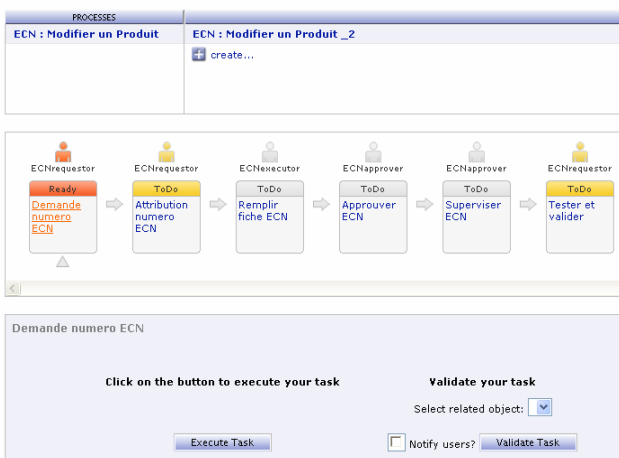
PROCESSES

ECN : Modifier un Produit

ECN : Modifier un Produit _2

create...

ECNrequestor
Ready
Demande numero ECN

ECNrequestor
ToDo
Attribution numero ECN

ECNexecutor
ToDo
Remplir fiche ECN

ECNapprover
ToDo
Approuver ECN

ECNapprover
ToDo
Superviser ECN

ECNrequestor
ToDo
Tester et valider

Demande numero ECN

Click on the button to execute your task

Validate your task

Select related object:

Execute Task

Notify users?

Validate Task